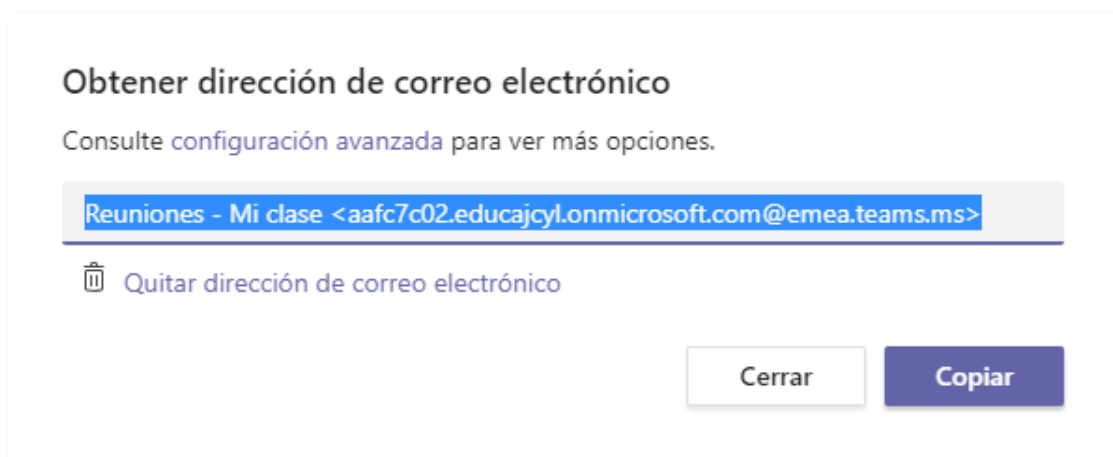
Obtener dirección de correo electrónico

Consulte configuración avanzada para ver más opciones.

Reuniones - Mi clase <aafc7c02.educajcyl.onmicrosoft.com@emea.teams.ms>

Quitar dirección de correo electrónico

Cerrar

Copiar